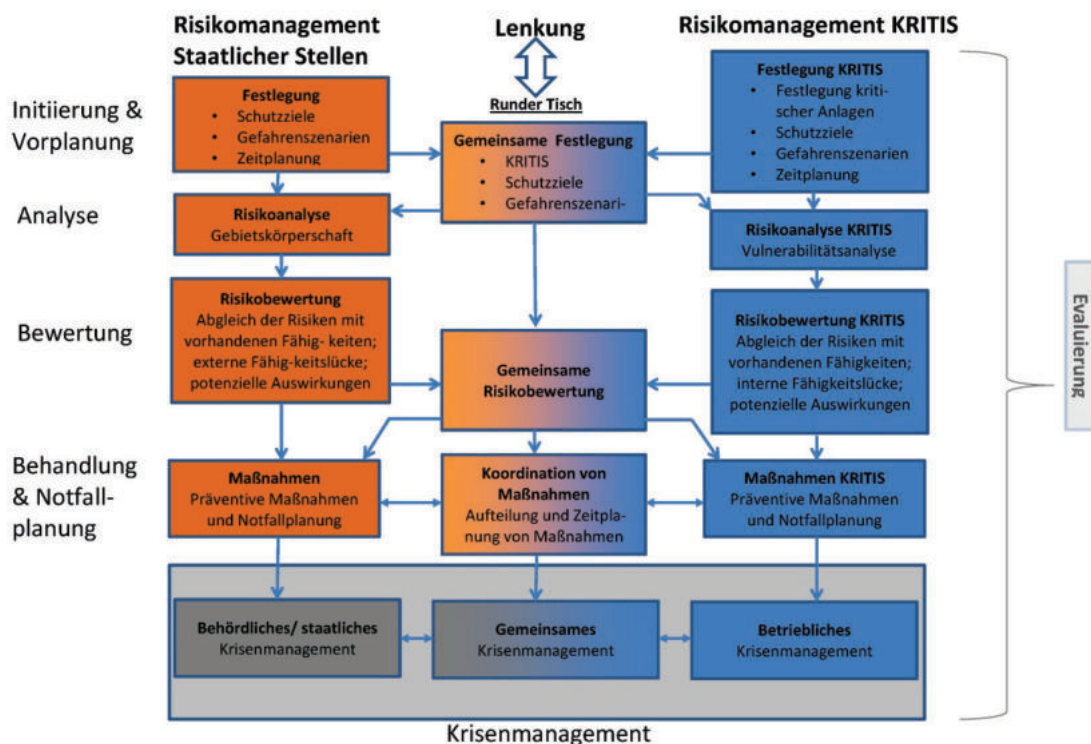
Risikomanagement Staatlicher Stellen

Lenkung

Risikomanagement KRITIS

Runder Tisch

Initiierung & Vorplanung

Festlegung
- Schutzziele
- Gefahrenszenarien
- Zeitplanung

Gemeinsame Festlegung
- KRITIS
- Schutzziele
- Gefahrenszenari-

Festlegung KRITIS
- Festlegung kritischer Anlagen
- Schutzziele
- Gefahrenszenarien
- Zeitplanung

Analyse

Risikoanalyse
Gebietskörperschaft

Risikoanalyse KRITIS
Vulnerabilitätsanalyse

Bewertung

Risikobewertung
Abgleich der Risiken mit vorhandenen Fähig- keiten; externe Fähig-keitslücke; potenzielle Auswirkungen

Gemeinsame Risikobewertung

Risikobewertung KRITIS
Abgleich der Risiken mit vorhandenen Fähigkeiten; interne Fähigkeitslücke; potenzielle Auswirkungen

Behandlung & Notfallplanung

Maßnahmen
Präventive Maßnahmen und Notfallplanung

Koordination von Maßnahmen
Aufteilung und Zeitplanung von Maßnahmen

Maßnahmen KRITIS
Präventive Maßnahmen und Notfallplanung

Behördliches/ staatliches Krisenmanagement

Gemeinsames Krisenmanagement

Betriebliches Krisenmanagement

Krisenmanagement

Evaluierung